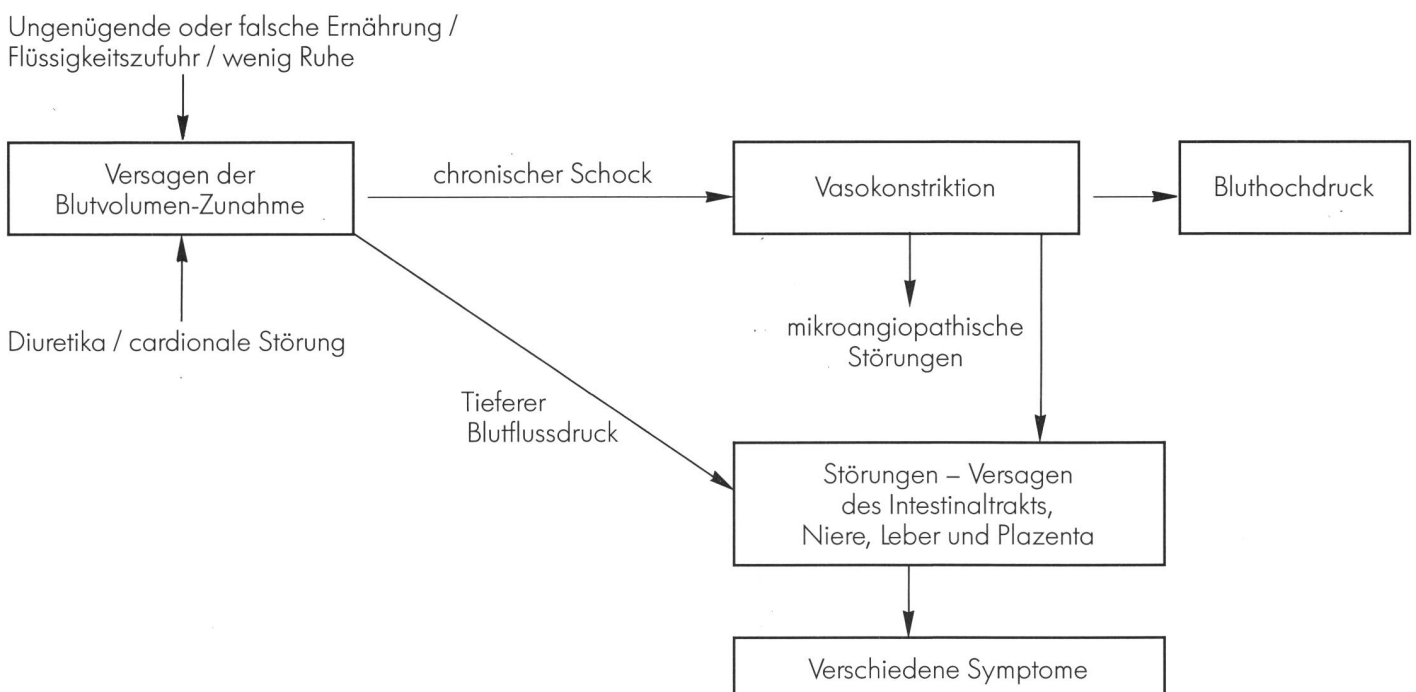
Ungenügende oder falsche Ernährung / Flüssigkeitszufuhr / wenig Ruhe

Versagen der Blutvolumen-Zunahme

Diuretika / cardionale Störung

chronischer Schock

Vasokonstriktion

Bluthochdruck

mikroangiopathische Störungen

Tieferer Blutflussdruck

Störungen – Versagen des Intestinaltrakts, Niere, Leber und Plazenta

Verschiedene Symptome